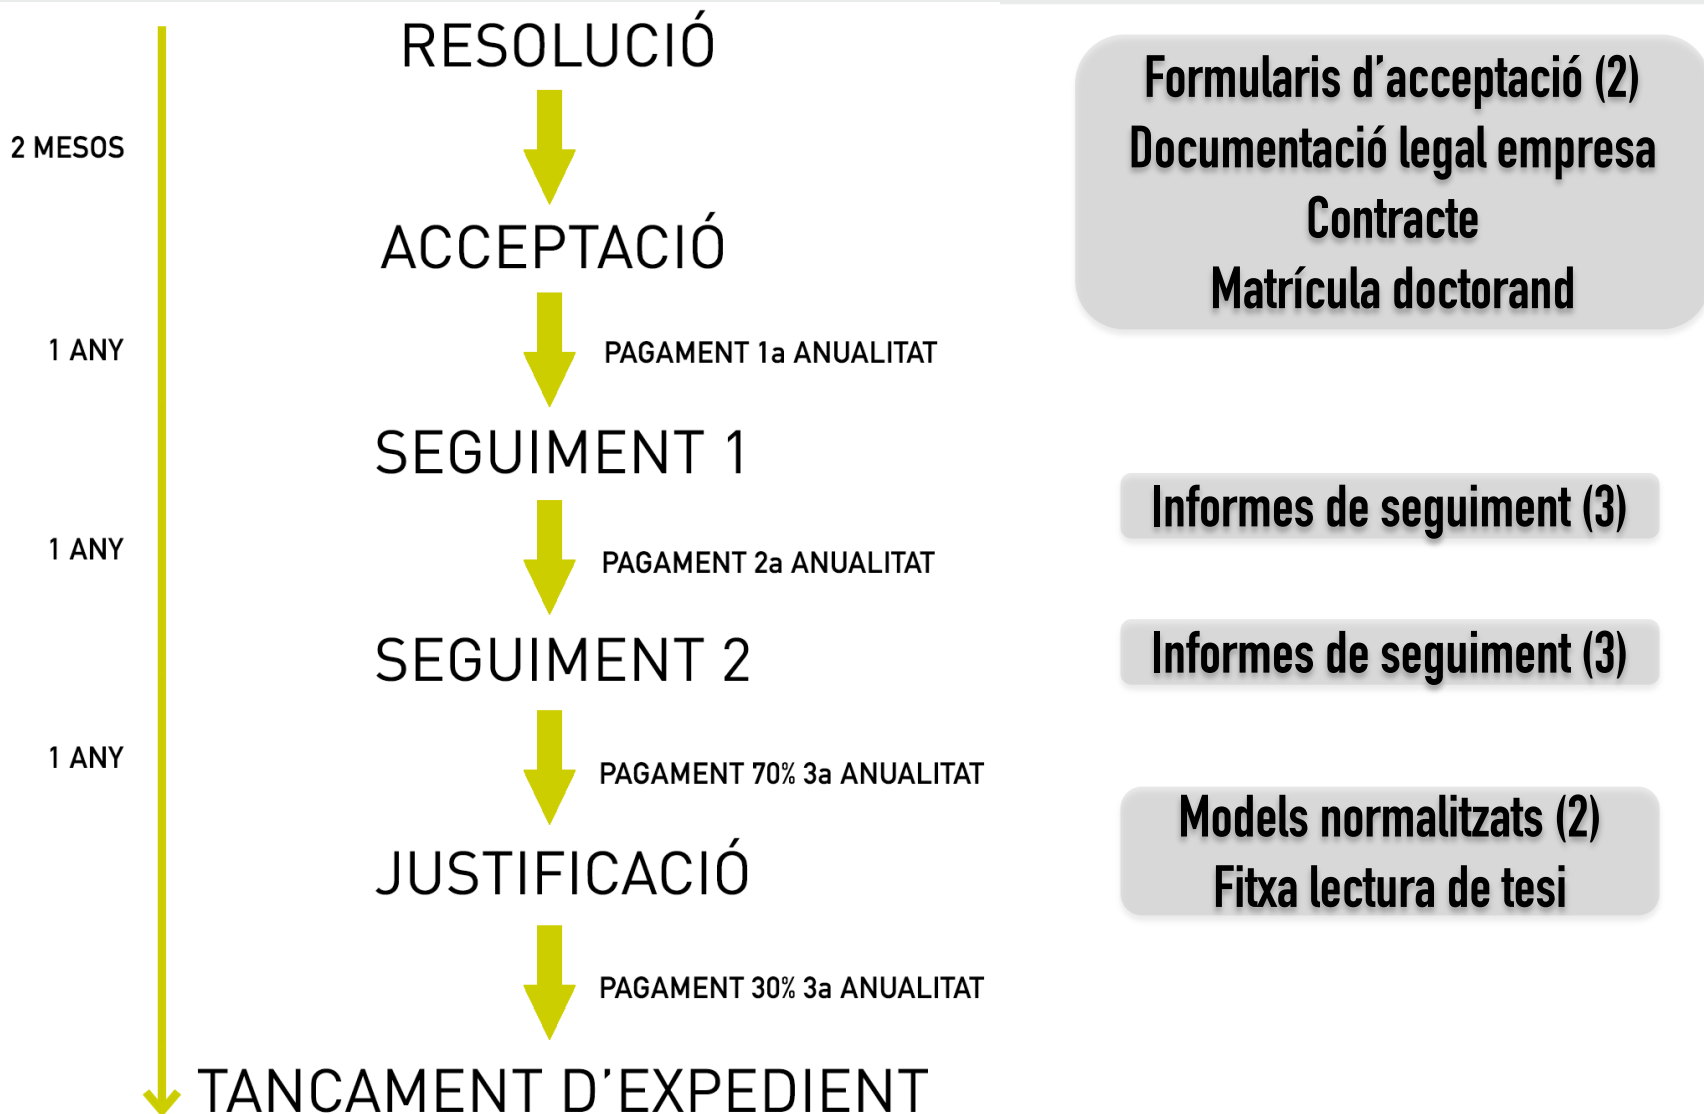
RESOLUCIÓ

2 MESOS

ACCEPTACIÓ

Formularis d'acceptació (2)
Documentació legal empresa
Contracte
Matrícula doctorand

1 ANY

PAGAMENT 1a ANUALITAT

SEGUIMENT 1

Informes de seguiment (3)

1 ANY

PAGAMENT 2a ANUALITAT

SEGUIMENT 2

Informes de seguiment (3)

1 ANY

PAGAMENT 70% 3a ANUALITAT

JUSTIFICACIÓ

Models normalitzats (2)
Fitxa lectura de tesi

PAGAMENT 30% 3a ANUALITAT

TANCAMENT D'EXPEDIENT